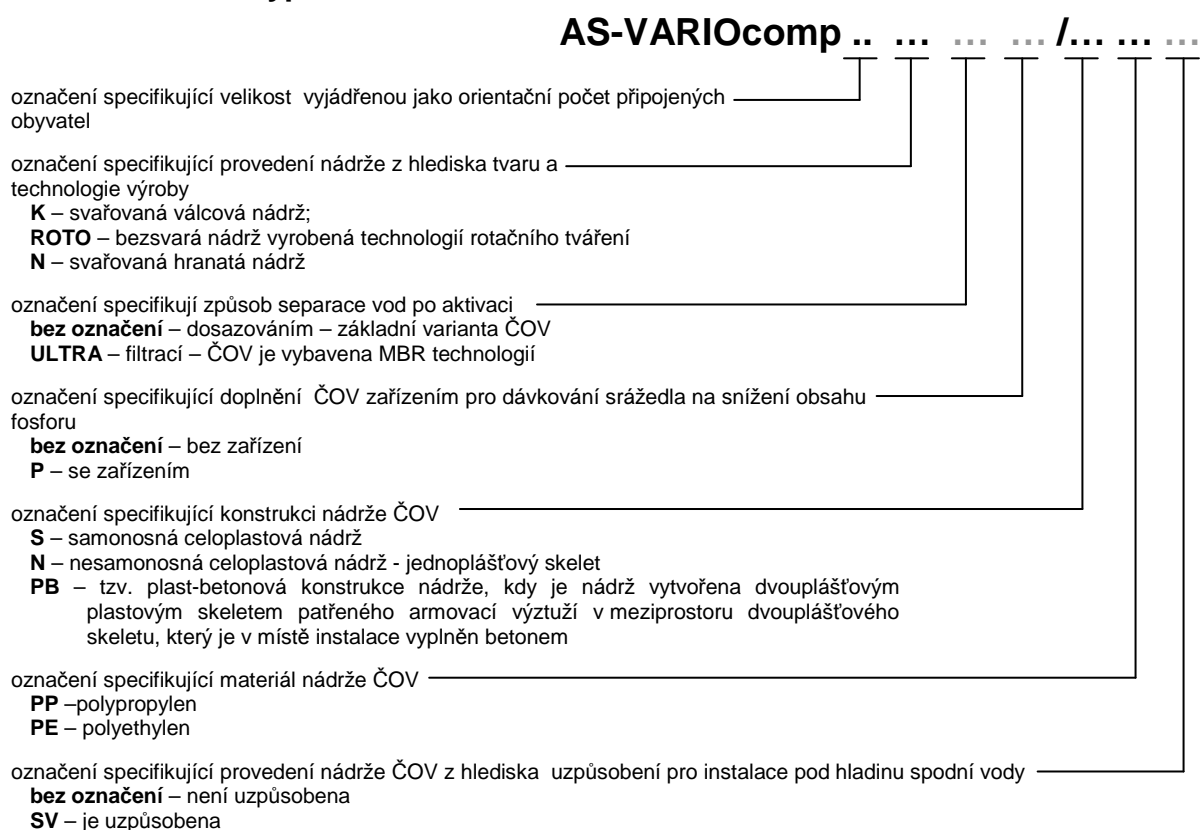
**AS-VARIOcomp .. … … … /… … …**

označení specifikující velikost vyjádřenou jako orientační počet připojených obyvatel

označení specifikující provedení nádrže z hlediska tvaru a technologie výroby
**K** – svařovaná válcová nádrž;
**ROTO** – bezsvará nádrž vyrobená technologií rotačního tváření
**N** – svařovaná hranatá nádrž

označení specifikují způsob separace vod po aktivaci
**bez označení** – dosazováním – základní varianta ČOV
**ULTRA** – filtrací – ČOV je vybavena MBR technologií

označení specifikující doplnění ČOV zařízením pro dávkování srážedla na snížení obsahu fosforu
**bez označení** – bez zařízení
**P** – se zařízením

označení specifikující konstrukci nádrže ČOV
**S** – samonosná celoplastová nádrž
**N** – nesamonosná celoplastová nádrž - jednopláštový skelet
**PB** – tzv. plast-betonová konstrukce nádrže, kdy je nádrž vytvořena dvouplášťovým plastovým skeletem patřeného armovací výztuží v meziprostoru dvouplášťového skeletu, který je v místě instalace vyplněn betonem

označení specifikující materiál nádrže ČOV
**PP** –polypropylen
**PE** – polyethylen

označení specifikující provedení nádrže ČOV z hlediska uzpůsobení pro instalace pod hladinu spodní vody
**bez označení** – není uzpůsobena
**SV** – je uzpůsobena